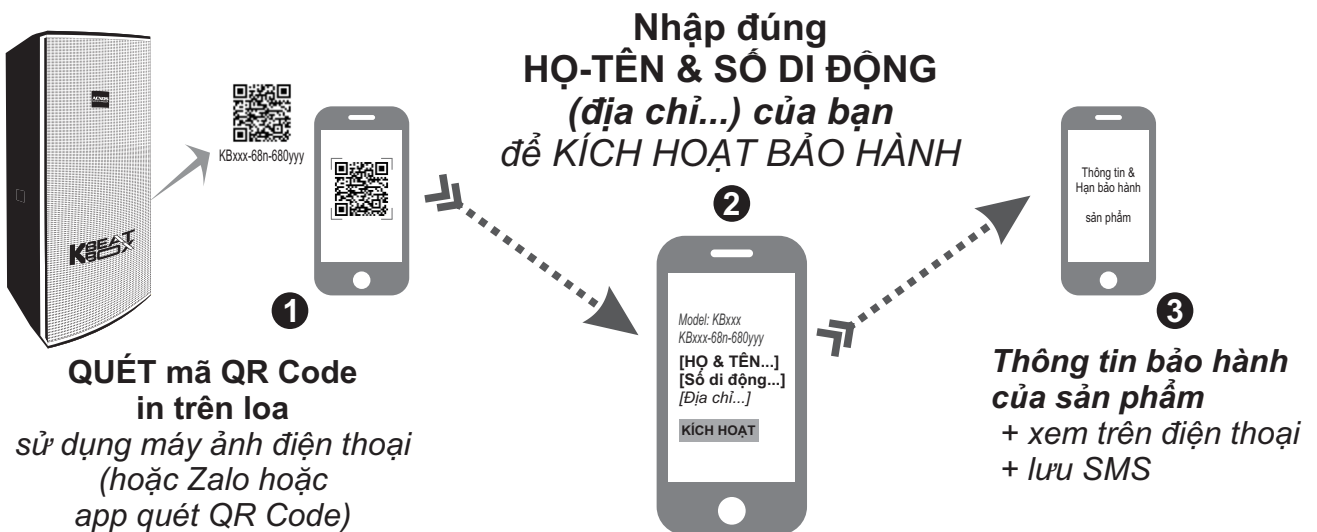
Nhập đúng
HỌ-TÊN & SỐ DI ĐỘNG
(địa chỉ...) của bạn
để KÍCH HOẠT BẢO HÀNH

KBxxx-68n-680yyy

KBEAT BOX

1

QUÉT mã QR Code
in trên loa
sử dụng máy ảnh điện thoại
(hoặc Zalo hoặc
app quét QR Code)

2

Model: KBxxx
KBxxx-68n-680yyy
[HỌ & TÊN...]
[Số di động...]
[Địa chỉ...]
KÍCH HOẠT

Thông tin &
Hạn bảo hành
sản phẩm

3

Thông tin bảo hành
của sản phẩm
+ xem trên điện thoại
+ lưu SMS